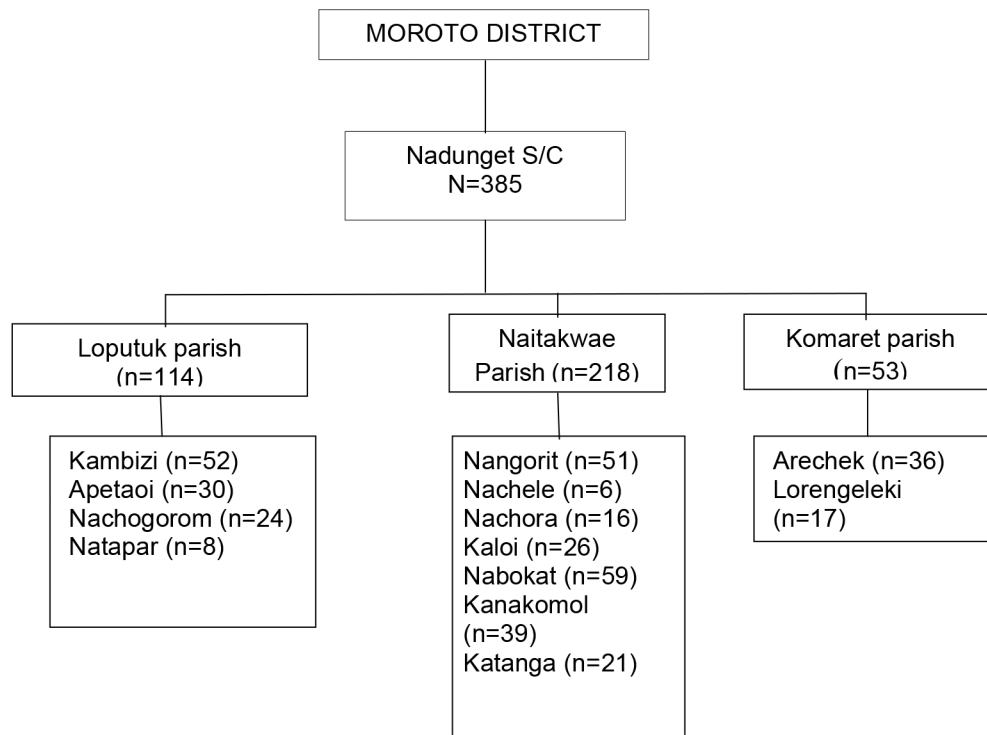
MOROTO DISTRICT

Nadunget S/C
N=385

Loputuk parish
(n=114)

Naitakwae
Parish (n=218)

Komaret parish
(n=53)

Kambizi (n=52)
Apetaoi (n=30)
Nachogorom (n=24)
Natapar (n=8)

Nangorit (n=51)
Nachele (n=6)
Nachora (n=16)
Kaloi (n=26)
Nabokat (n=59)
Kanakomol (n=39)
Katanga (n=21)

Arechek (n=36)
Lorengeleki (n=17)